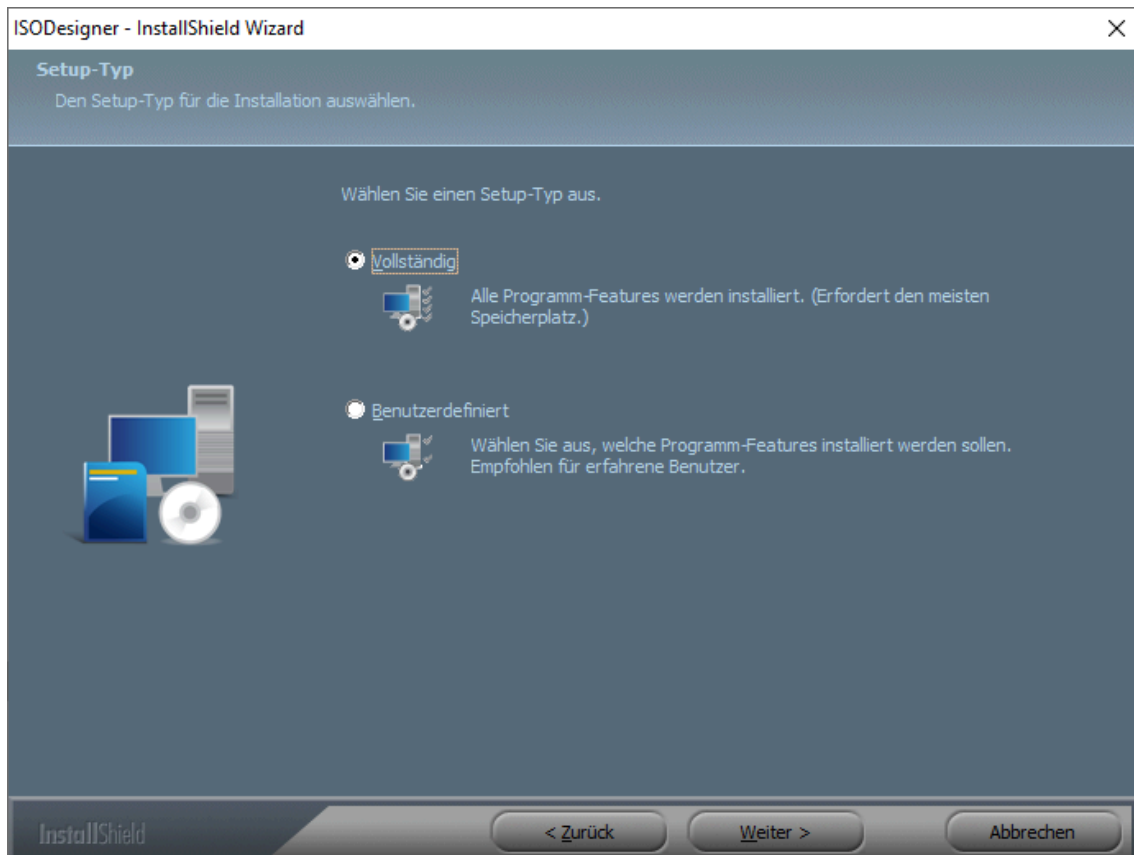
ISODesigner - InstallShield Wizard

Setup-Typ

Den Setup-Typ für die Installation auswählen.

Wählen Sie einen Setup-Typ aus.

Vollständig

Alle Programm-Features werden installiert. (Erfordert den meisten Speicherplatz.)

Benutzerdefiniert

Wählen Sie aus, welche Programm-Features installiert werden sollen. Empfohlen für erfahrene Benutzer.

InstallShield

< Zurück

Weiter >

Abbrechen